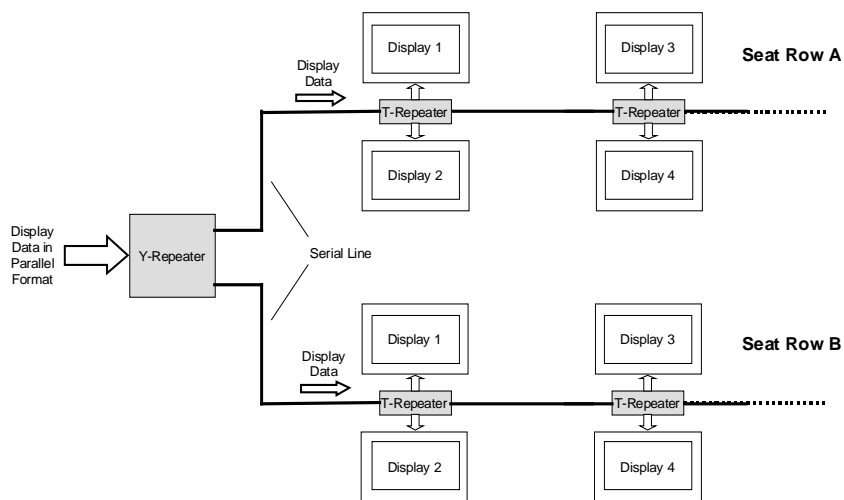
Display 1

Display 3

Seat Row A

Display Data

T-Repeater

T-Repeater

Display 2

Display 4

Display Data in Parallel Format

Y-Repeater

Serial Line

Display 1

Display 3

Seat Row B

Display Data

T-Repeater

T-Repeater

Display 2

Display 4